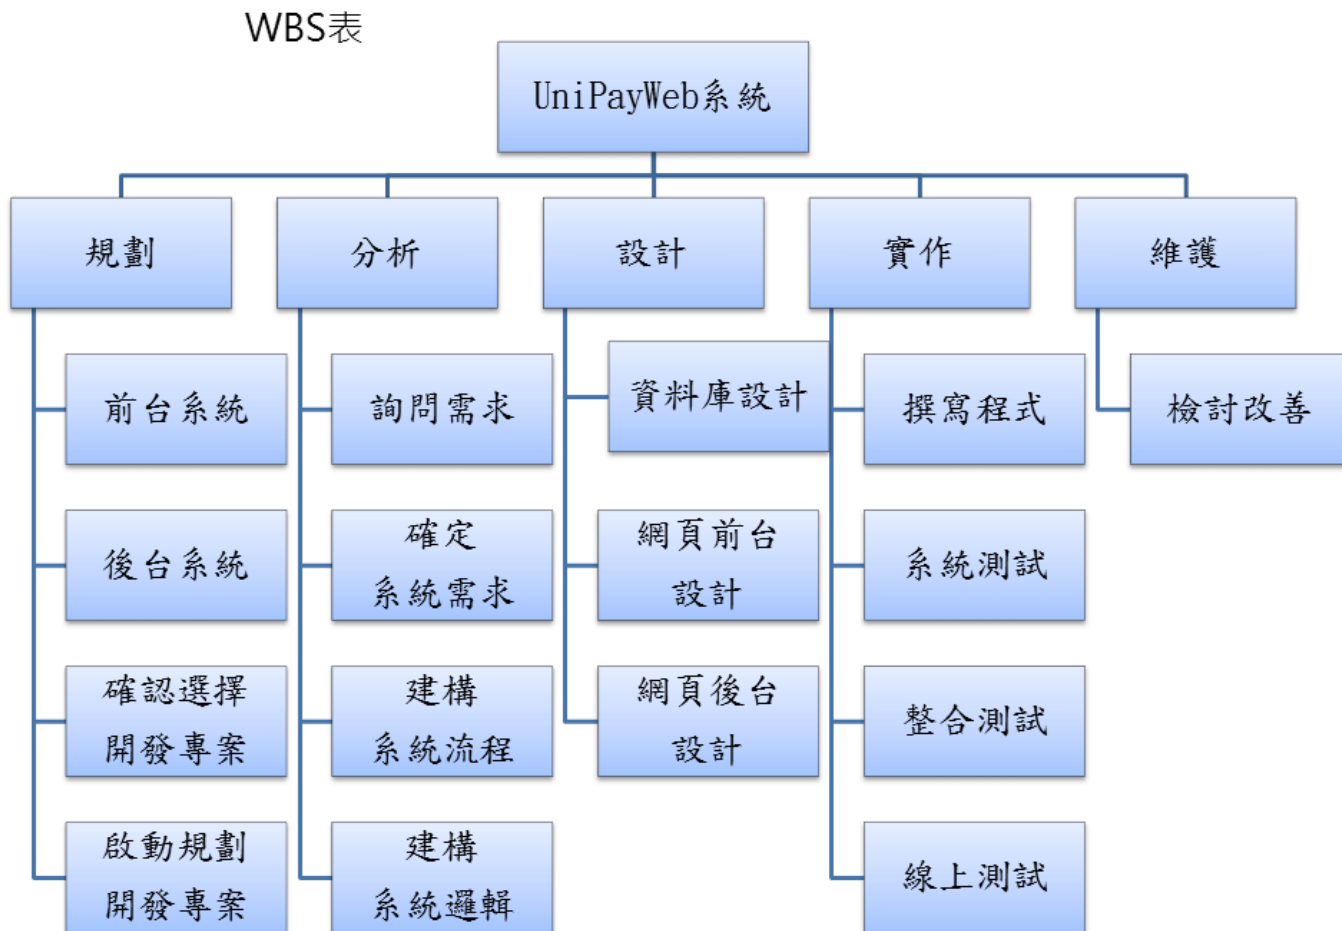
WBS表

UniPayWeb系統

規劃

分析

設計

實作

維護

前台系統

後台系統

確認選擇開發專案

啟動規劃開發專案

詢問需求

確定系統需求

建構系統流程

建構系統邏輯

資料庫設計

網頁前台設計

網頁後台設計

撰寫程式

系統測試

整合測試

線上測試

檢討改善